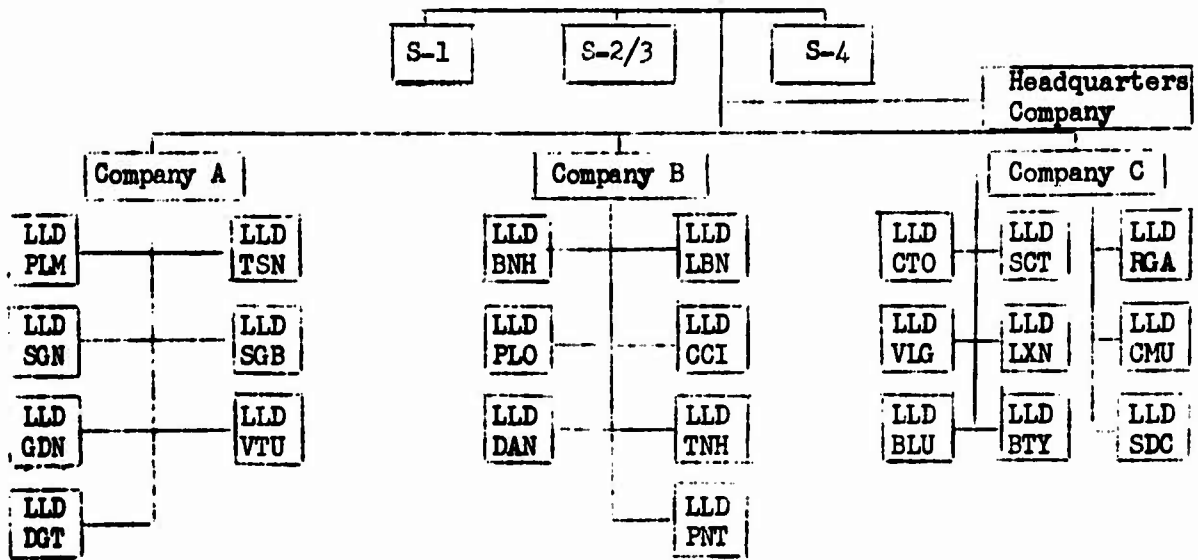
S-1

S-2/3

S-4

Headquarters Company

Company A

LLD PLM

LLD TSN

LLD SGN

LLD SGB

LLD GDN

LLD VTU

LLD DGT

Company B

LLD BNH

LLD LBN

LLD PLO

LLD CCI

LLD DAN

LLD TNH

LLD PNT

Company C

LLD CTO

LLD SCT

LLD RGA

LLD VLG

LLD LXN

LLD CMU

LLD BLU

LLD BTY

LLD SDC